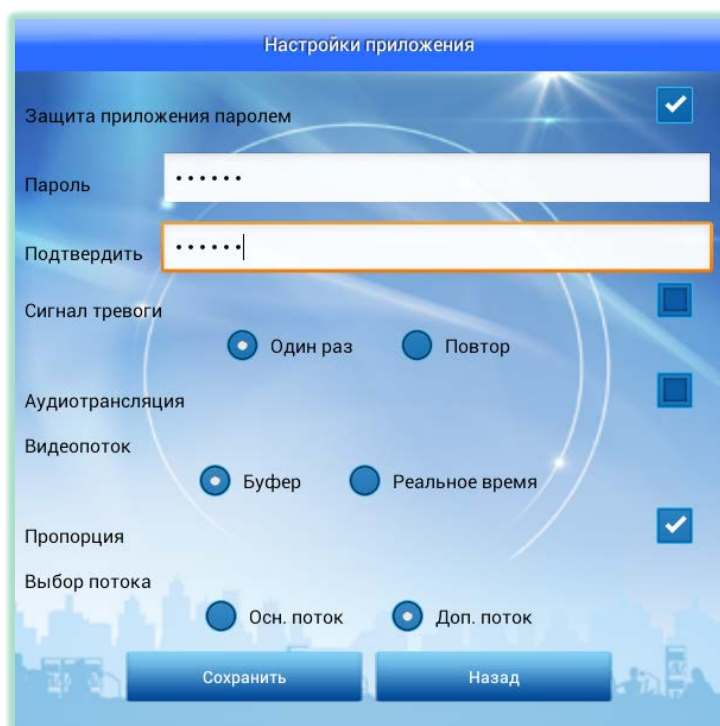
Настройки приложения

Защита приложения паролем

Пароль ••••••

Подтвердить ••••••

Сигнал тревоги

Один раз
Повтор

Аудиотрансляция

Видеопоток

Буфер
Реальное время

Пропорция

Выбор потока

Осн. поток
Доп. поток

Сохранить
Назад